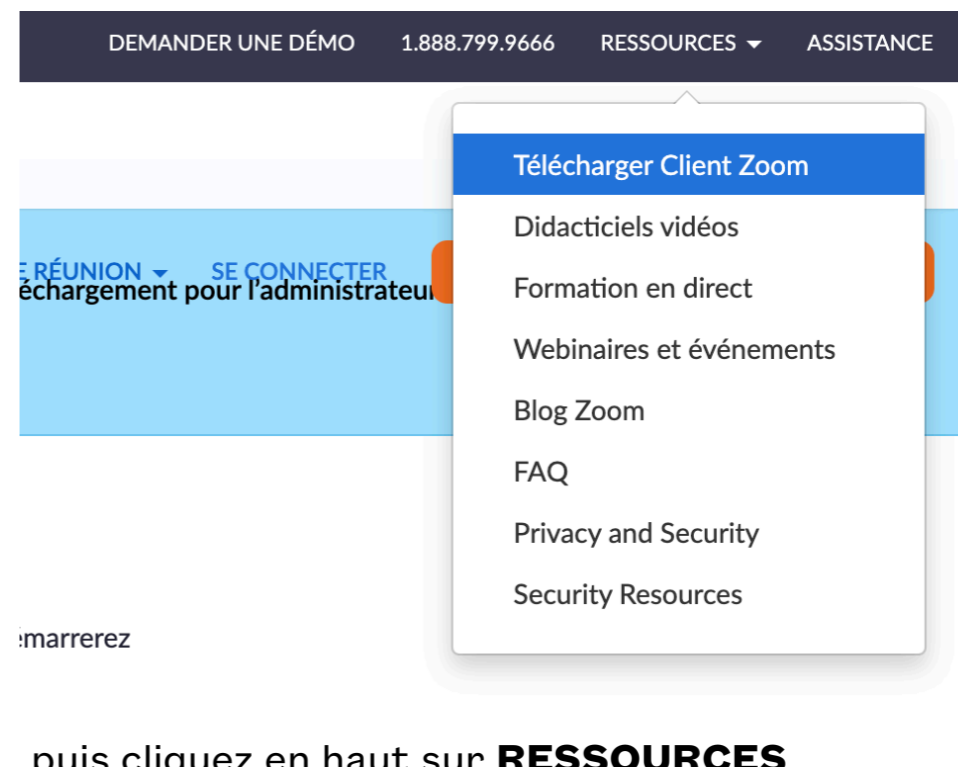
DEMANDER UNE DÉMO 1.888.799.9666 RESSOURCES ▾ ASSISTANCE

E RÉUNION ▾ SE CONNECTER

échargement pour l'administrateur

Télécharger Client Zoom

Didacticiels vidéos

Formation en direct

Webinaires et événements

Blog Zoom

FAQ

Privacy and Security

Security Resources

émarrerez

puis cliquez en haut sur **RESSOURCES**